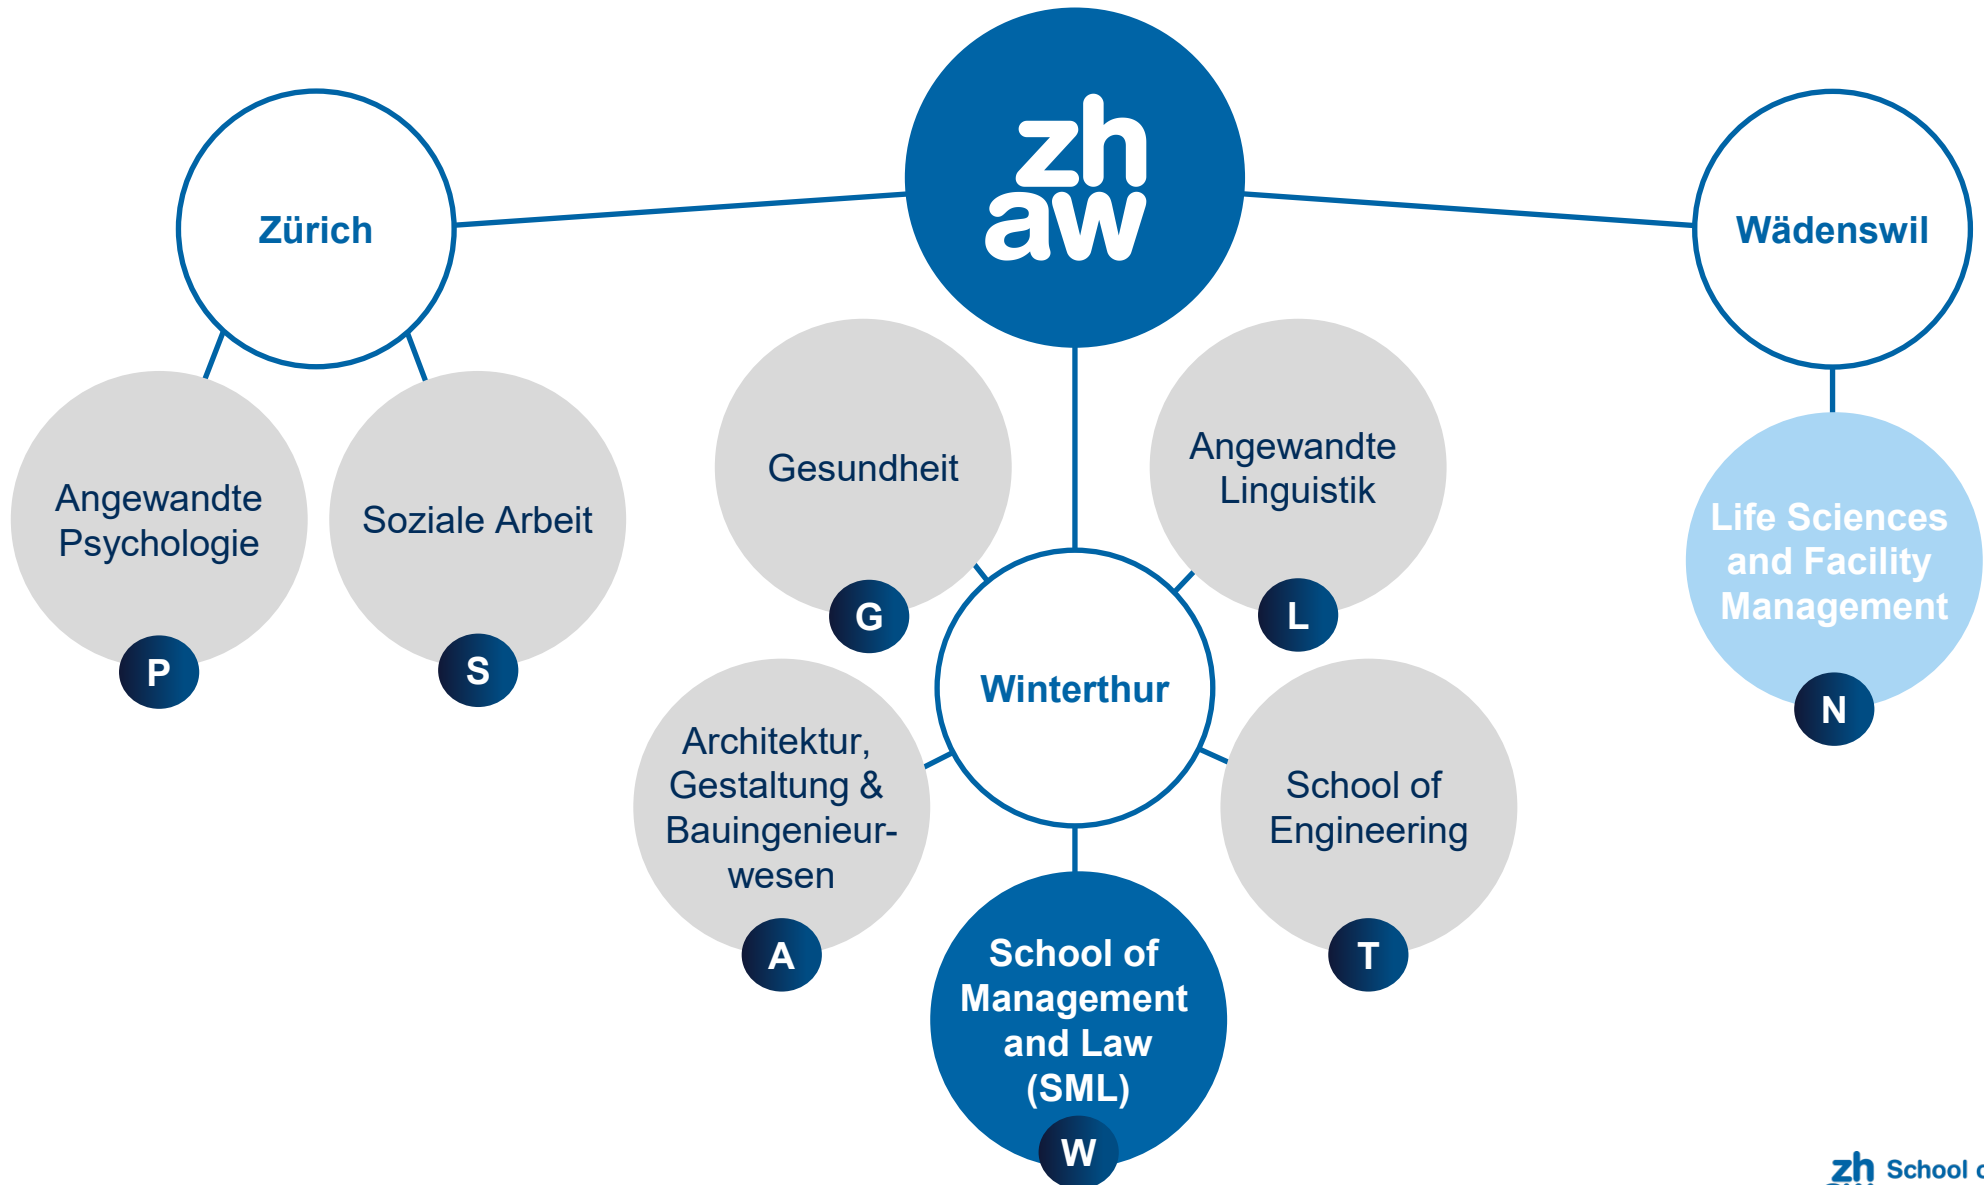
zh
aw

Zürich

Angewandte Psychologie

P

Soziale Arbeit

S

Gesundheit

G

Angewandte Linguistik

L

Winterthur

Architektur, Gestaltung & Bauingenieurwesen

A

School of Management and Law (SML)

W

School of Engineering

T

Wädenswil

Life Sciences and Facility Management

N

zh School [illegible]